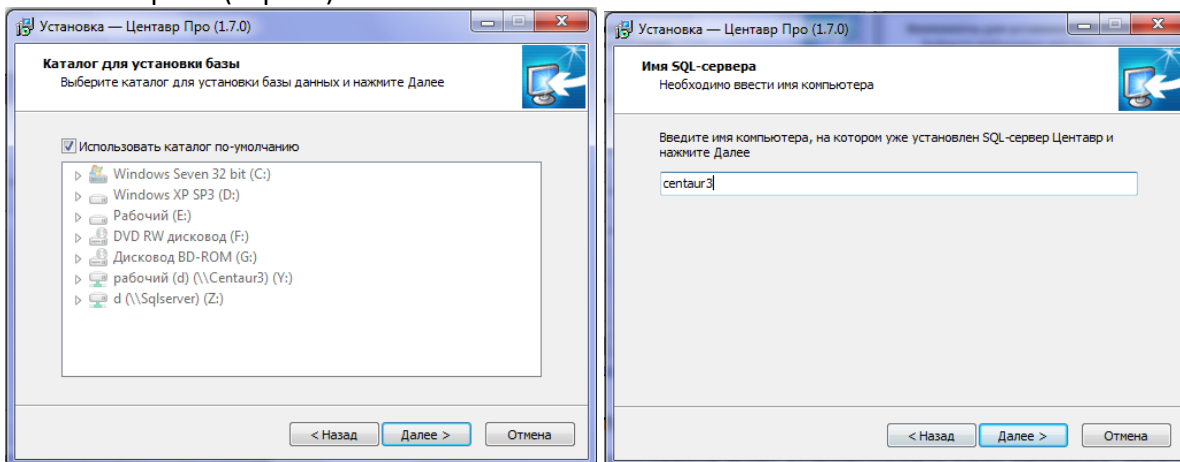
Установка — Центавр Про (1.7.0)

Каталог для установки базы
Выберите каталог для установки базы данных и нажмите Далее

Использовать каталог по-умолчанию

Windows Seven 32 bit (C:)
Windows XP SP3 (D:)
Рабочий (E:)
DVD RW дисковод (F:)
Дисковод BD-ROM (G:)
рабочий (d) (\\Centaur3) (Y:)
d (\\Sqlserver) (Z:)

< Назад
Далее >
Отмена

Установка — Центавр Про (1.7.0)

Имя SQL-сервера
Необходимо ввести имя компьютера

Введите имя компьютера, на котором уже установлен SQL-сервер Центавр и нажмите Далее

centaur3

< Назад
Далее >
Отмена